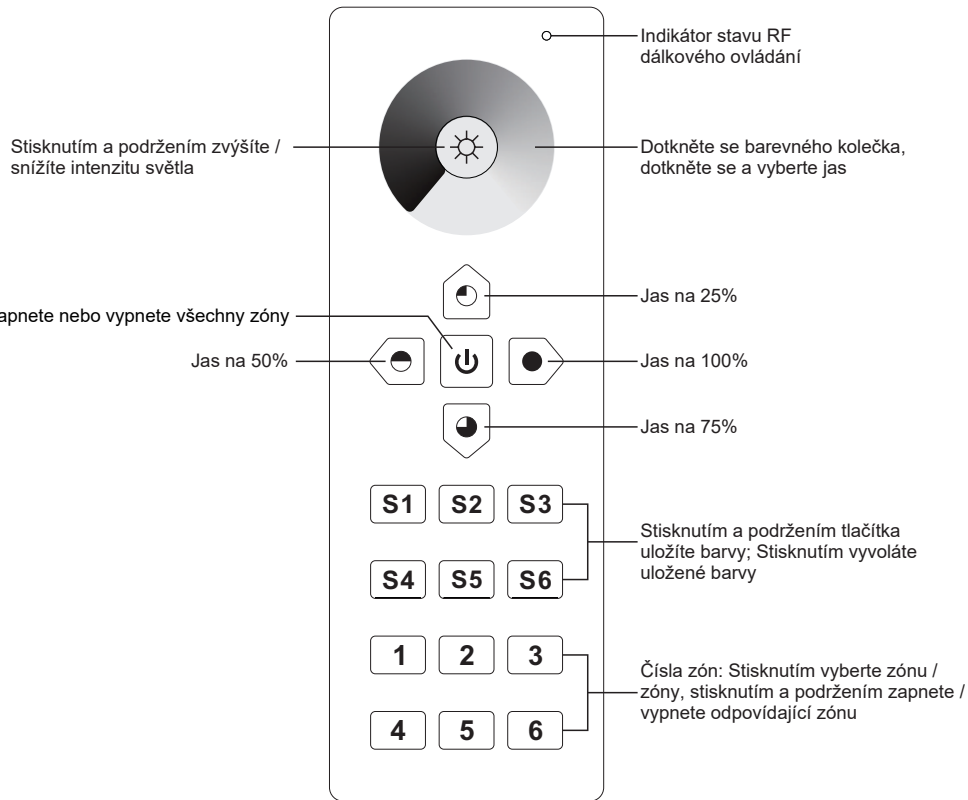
Indikátor stavu RF dálkového ovládání

Stisknutím a podržením zvýšíte / snížíte intenzitu světla

Dotkněte se barevného kolečka, dotkněte se a vyberte jas

Jas na 25%

apnete nebo vypnete všechny zóny

Jas na 50%

Jas na 100%

Jas na 75%

S1 S2 S3

S4 S5 S6

Stisknutím a podržením tlačítka uložíte barvy; Stisknutím vyvoláte uložené barvy

1 2 3

4 5 6

Čísla zón: Stisknutím vyberte zónu / zóny, stisknutím a podržením zapnete / vypnete odpovídající zónu